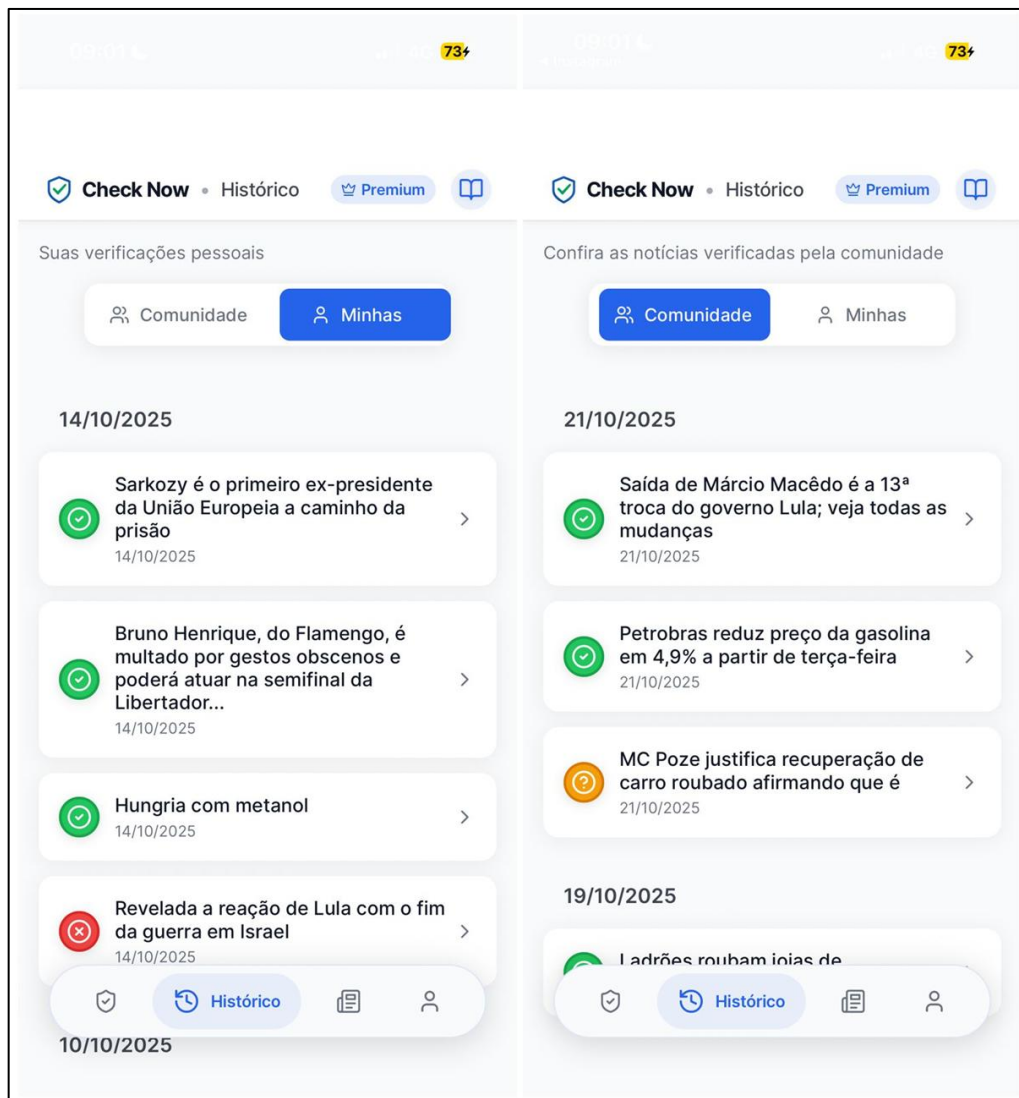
09:01 73

Check Now • Histórico Premium

Suas verificações pessoais

Comunidade Minhas

14/10/2025

Sarkozy é o primeiro ex-presidente da União Europeia a caminho da prisão
14/10/2025

Bruno Henrique, do Flamengo, é multado por gestos obscenos e poderá atuar na semifinal da Libertador...
14/10/2025

Hungria com metanol
14/10/2025

Revelada a reação de Lula com o fim da guerra em Israel
14/10/2025

Histórico

10/10/2025

09:01 73
◂ Instagram

Check Now • Histórico Premium

Confira as notícias verificadas pela comunidade

Comunidade Minhas

21/10/2025

Saída de Márcio Macêdo é a 13ª troca do governo Lula; veja todas as mudanças
21/10/2025

Petrobras reduz preço da gasolina em 4,9% a partir de terça-feira
21/10/2025

MC Poze justifica recuperação de carro roubado afirmando que é
21/10/2025

19/10/2025

Ladrões roubam joias de

Histórico